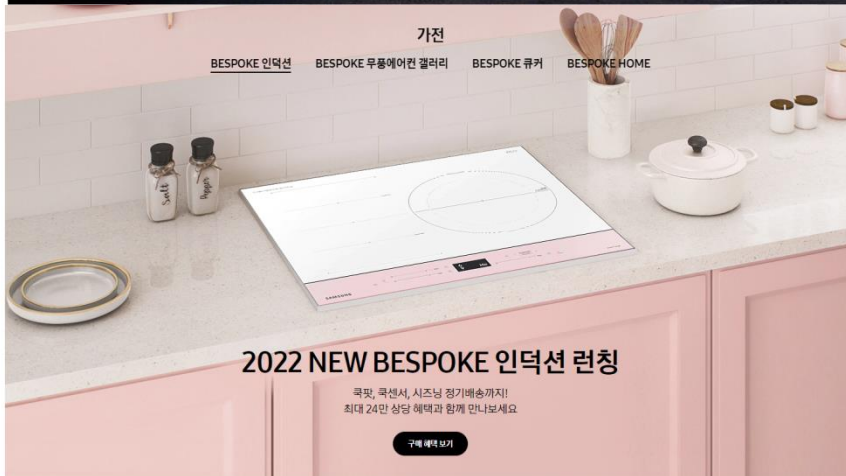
가전

BESPOKE 인덕션 BESPOKE 무풍에어컨 갤러리 BESPOKE 큐커 BESPOKE HOME

Salt Pepper

SAMSUNG

2022 NEW BESPOKE 인덕션 런칭

쿡핏, 쿡센서, 시즈닝 정기배송까지!
최대 24만 상당 혜택과 함께 만나보세요

구매 혜택 보기